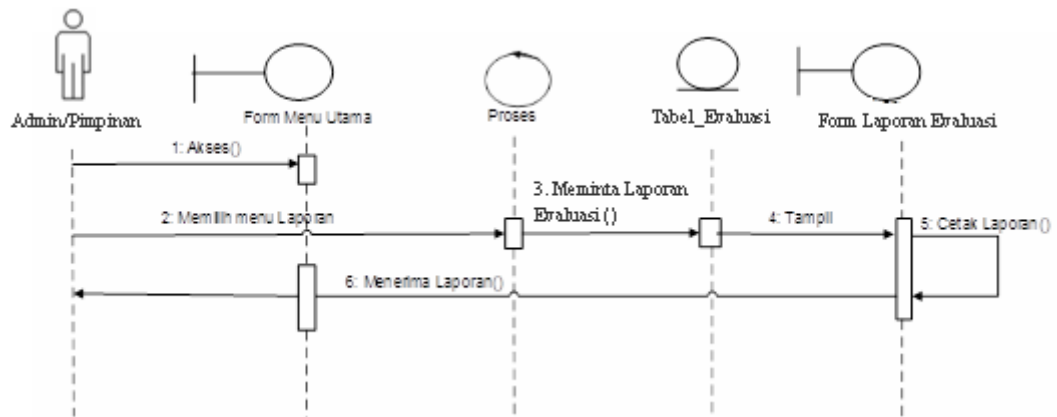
Admin/Pimpinan

Form Menu Utama

Proses

Tabel_Evaluasi

Form Laporan Evaluasi

1: Akses()

2: Memilih menu Laporan

3. Meminta Laporan Evaluasi ()

4: Tampil

5: Cetak Laporan()

6: Menerima Laporan()